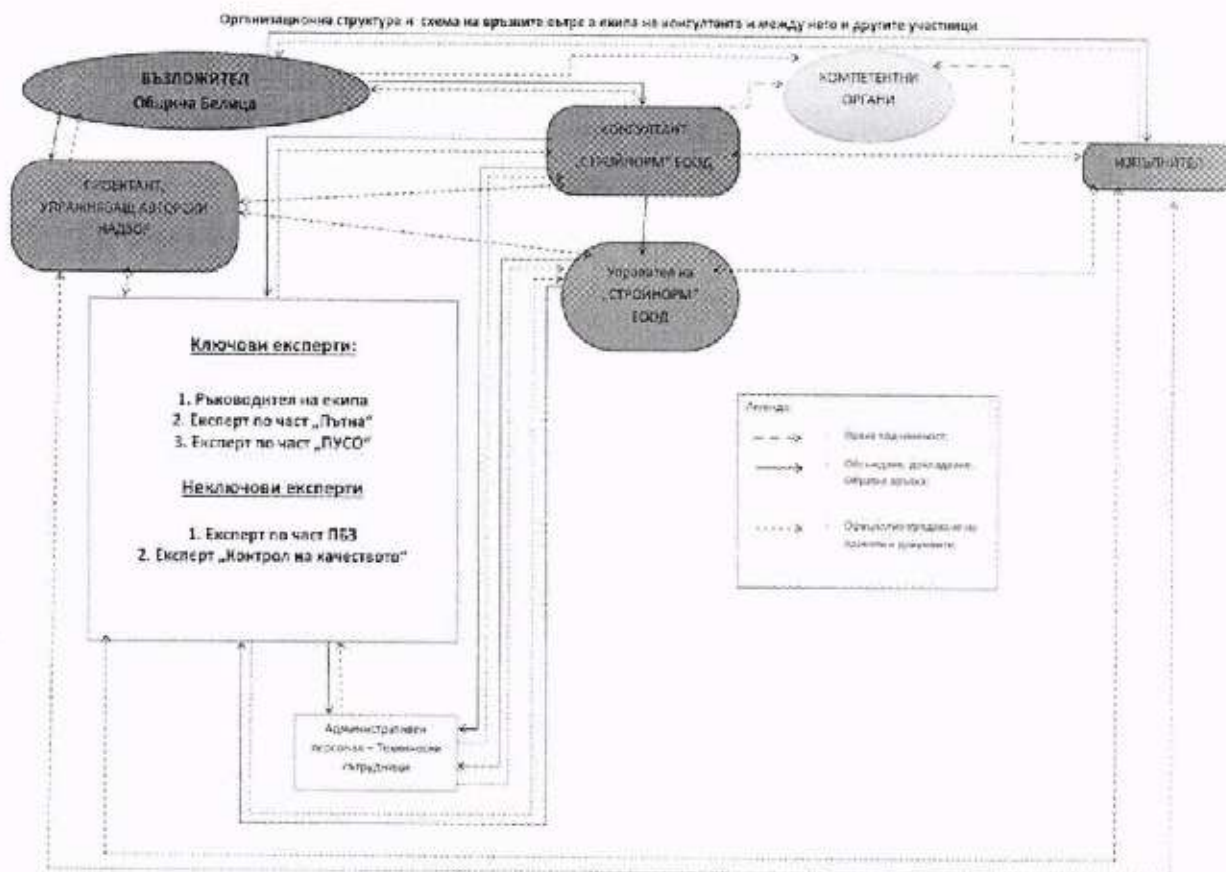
Организационна структура и схема на връзките сътре в екипа на консултанта и между него и другите участници

ВЪЗЛОЖИТЕЛ
Община Белица

КОМПЕТЕНТНИ ОРГАНИ

КОНСУЛТАНТ „СТРОЙНОРМ" ЕООД

ИЗПЪЛНИТЕЛ

ПРОЕКТАНТ, УПРАЖНЯВАЩ АВТОРСКИ НАДЗОР

Управител на „СТРОЙНОРМ" ЕООД

Ключови експерти:

1. Ръководител на екипа
2. Експерт по част „Пътна"
3. Експерт по част „ПУСО"

Неключови експерти

1. Експерт по част ПБЗ
2. Експерт „Контрол на качеството"

Легенда:
Пряка подчиненост;
Обсъждане, докладване, обратна връзка;
Официално предаване на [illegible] и документи.

Административен персонал – Технически сътрудници